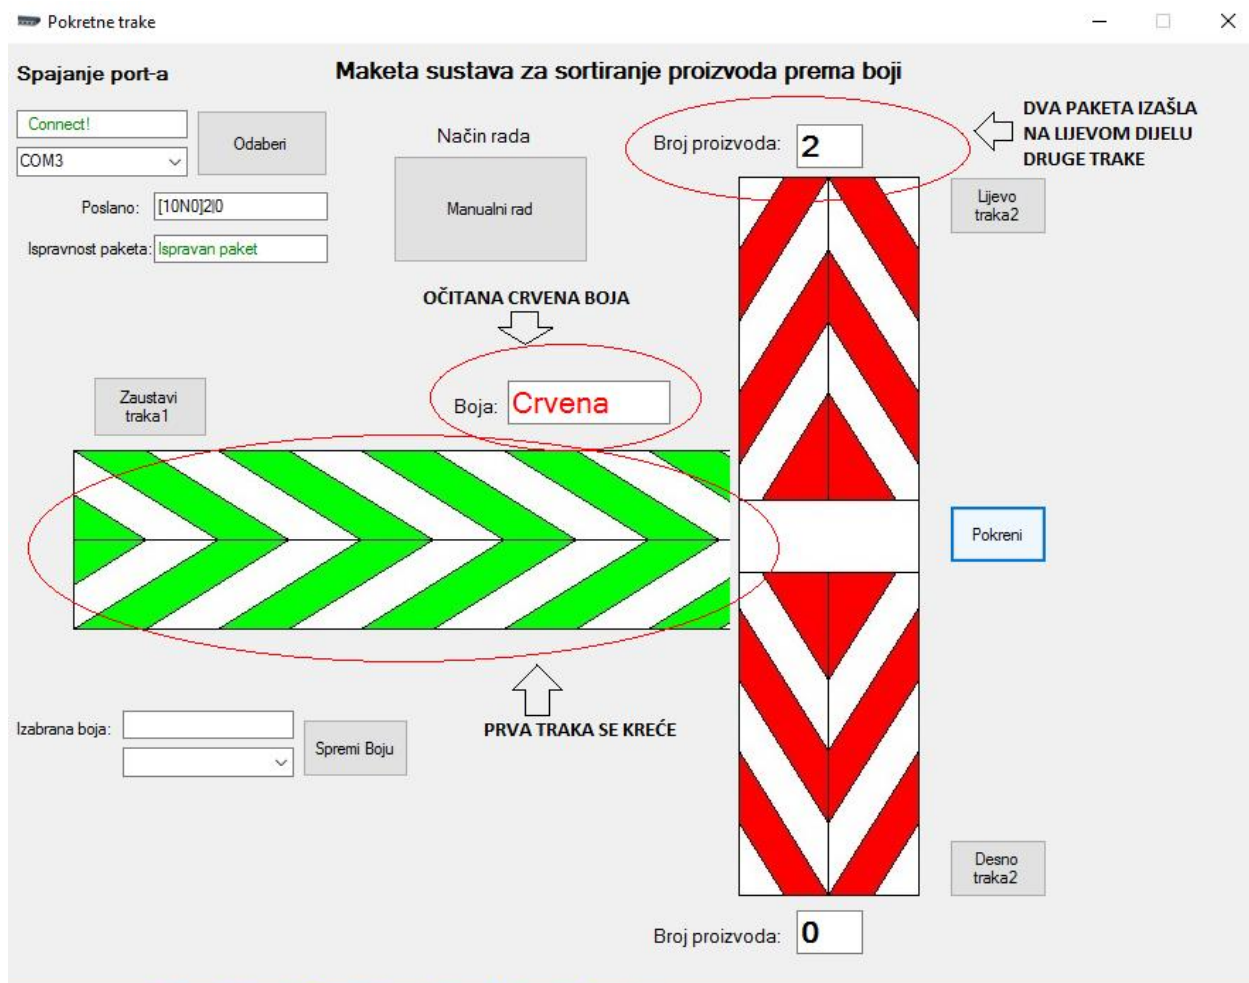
Pokretne trake

Spajanje port-a

Maketa sustava za sortiranje proizvoda prema boji

Connect!

COM3

Odaberi

Način rada

Manualni rad

Broj proizvoda: 2

DVA PAKETA IZAŠLA NA LIJEVOM DIJELU DRUGE TRAKE

Lijevo traka2

Poslano: [10N0]2|0

Ispravnost paketa: Ispravan paket

OČITANA CRVENA BOJA

Zaustavi traka1

Boja: Crvena

Pokreni

Izabrana boja:

Spremi Boju

PRVA TRAKA SE KREĆE

Desno traka2

Broj proizvoda: 0